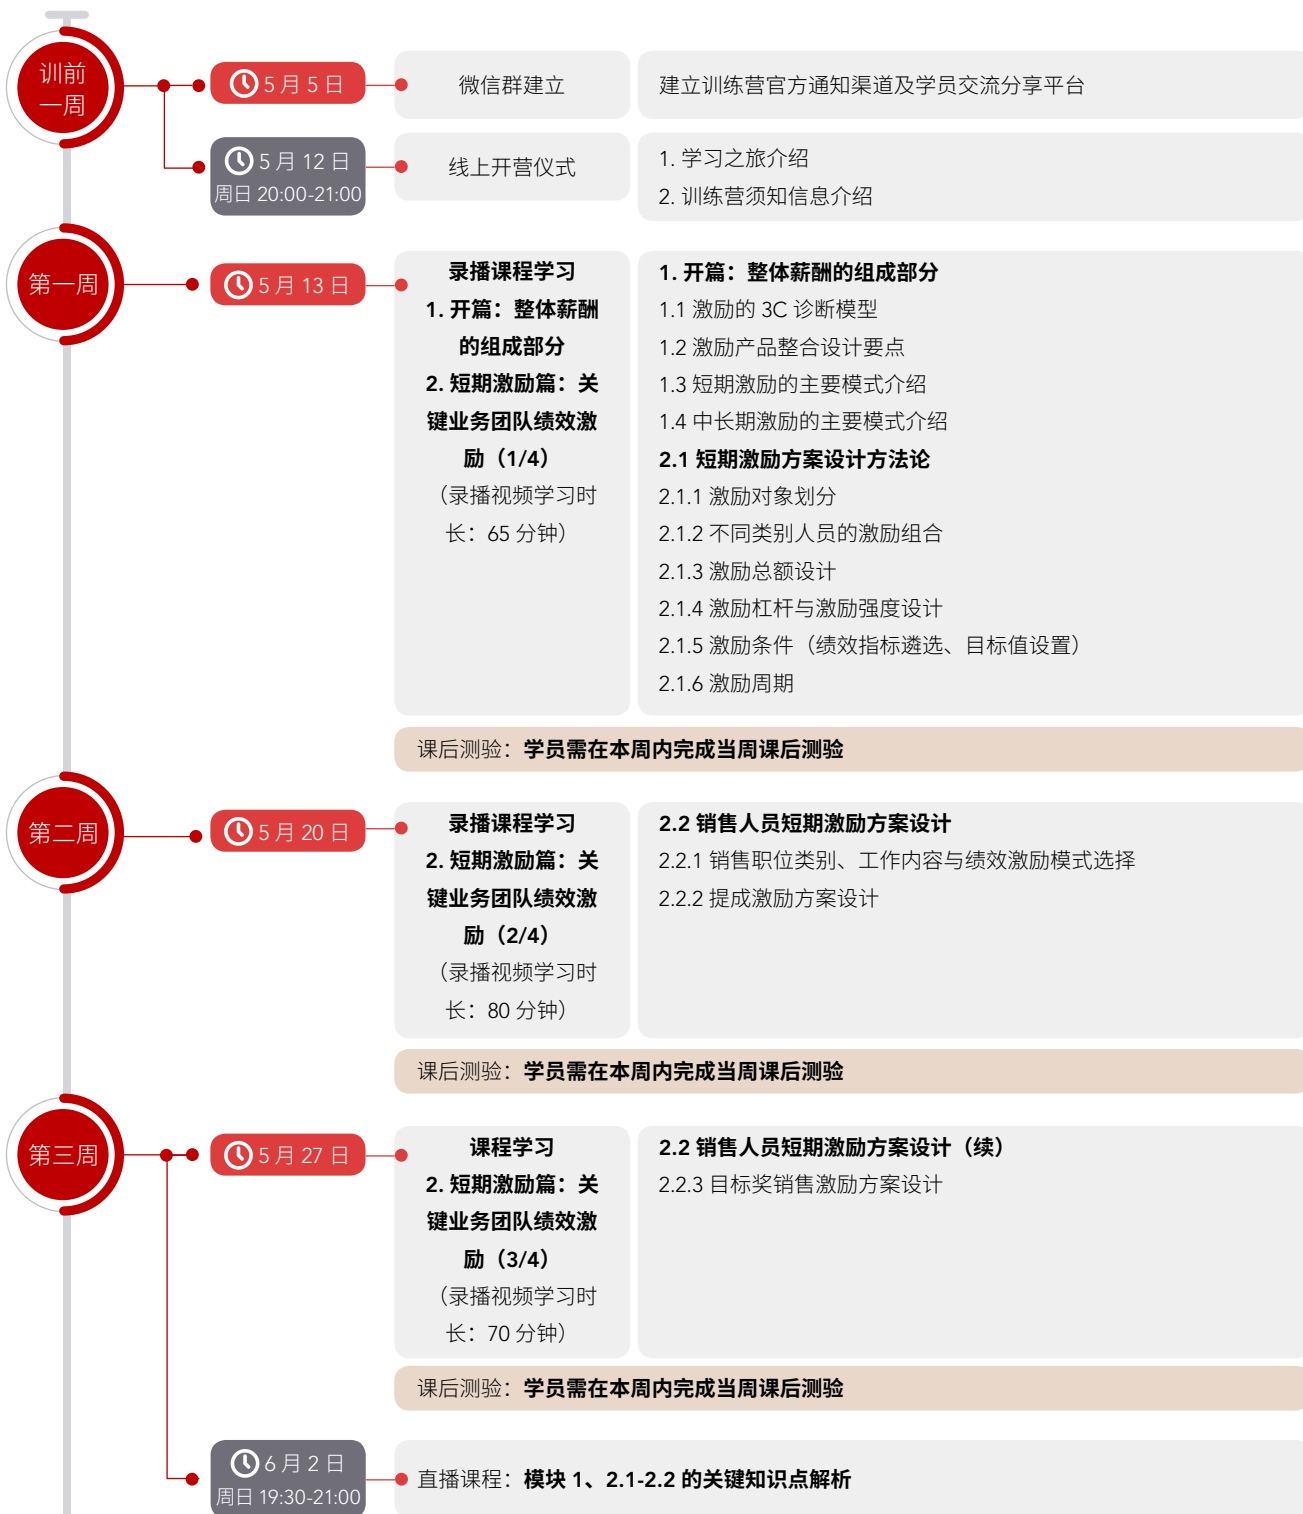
训前一周

5 月 5 日

微信群建立

建立训练营官方通知渠道及学员交流分享平台

5 月 12 日
周日 20:00-21:00

线上开营仪式

1. 学习之旅介绍
2. 训练营须知信息介绍

第一周

5 月 13 日

录播课程学习
1. 开篇：整体薪酬的组成部分
2. 短期激励篇：关键业务团队绩效激励（1/4）
（录播视频学习时长：65 分钟）

1. 开篇：整体薪酬的组成部分
1.1 激励的 3C 诊断模型
1.2 激励产品整合设计要点
1.3 短期激励的主要模式介绍
1.4 中长期激励的主要模式介绍
2.1 短期激励方案设计方法论
2.1.1 激励对象划分
2.1.2 不同类别人员的激励组合
2.1.3 激励总额设计
2.1.4 激励杠杆与激励强度设计
2.1.5 激励条件（绩效指标遴选、目标值设置）
2.1.6 激励周期

课后测验：学员需在本周内完成当周课后测验

第二周

5 月 20 日

录播课程学习
2. 短期激励篇：关键业务团队绩效激励（2/4）
（录播视频学习时长：80 分钟）

2.2 销售人员短期激励方案设计
2.2.1 销售职位类别、工作内容与绩效激励模式选择
2.2.2 提成激励方案设计

课后测验：学员需在本周内完成当周课后测验

第三周

5 月 27 日

课程学习
2. 短期激励篇：关键业务团队绩效激励（3/4）
（录播视频学习时长：70 分钟）

2.2 销售人员短期激励方案设计（续）
2.2.3 目标奖销售激励方案设计

课后测验：学员需在本周内完成当周课后测验

6 月 2 日
周日 19:30-21:00

直播课程：模块 1、2.1-2.2 的关键知识点解析